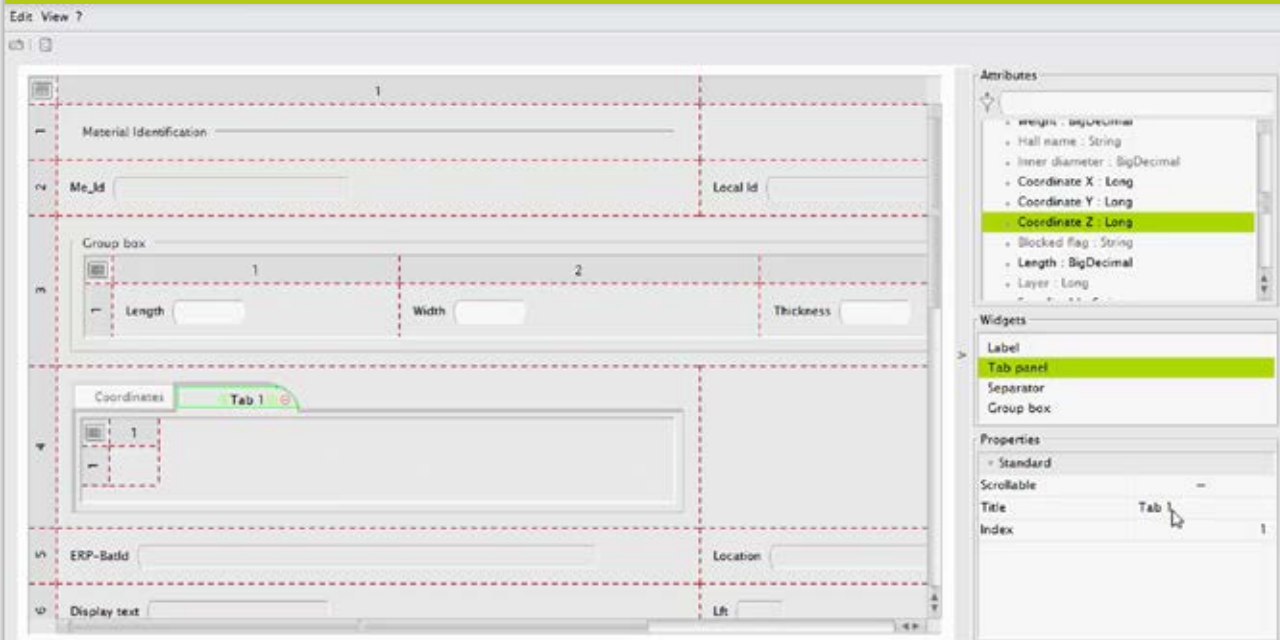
Edit View ?

1
1 Material Identification
2 Me_Id
Local Id
3 Group box
1
2
1 Length
Width
Thickness
4 Coordinates
Tab 1
1
1
5 ERP-BatId
Location
6 Display text
Lft

Attributes
Weight : BigDecimal
Hall name : String
Inner diameter : BigDecimal
Coordinate X : Long
Coordinate Y : Long
Coordinate Z : Long
Blocked flag : String
Length : BigDecimal
Layer : Long

Widgets
Label
Tab panel
Separator
Group box

Properties
Standard
Scrollable —
Title Tab 1
Index 1